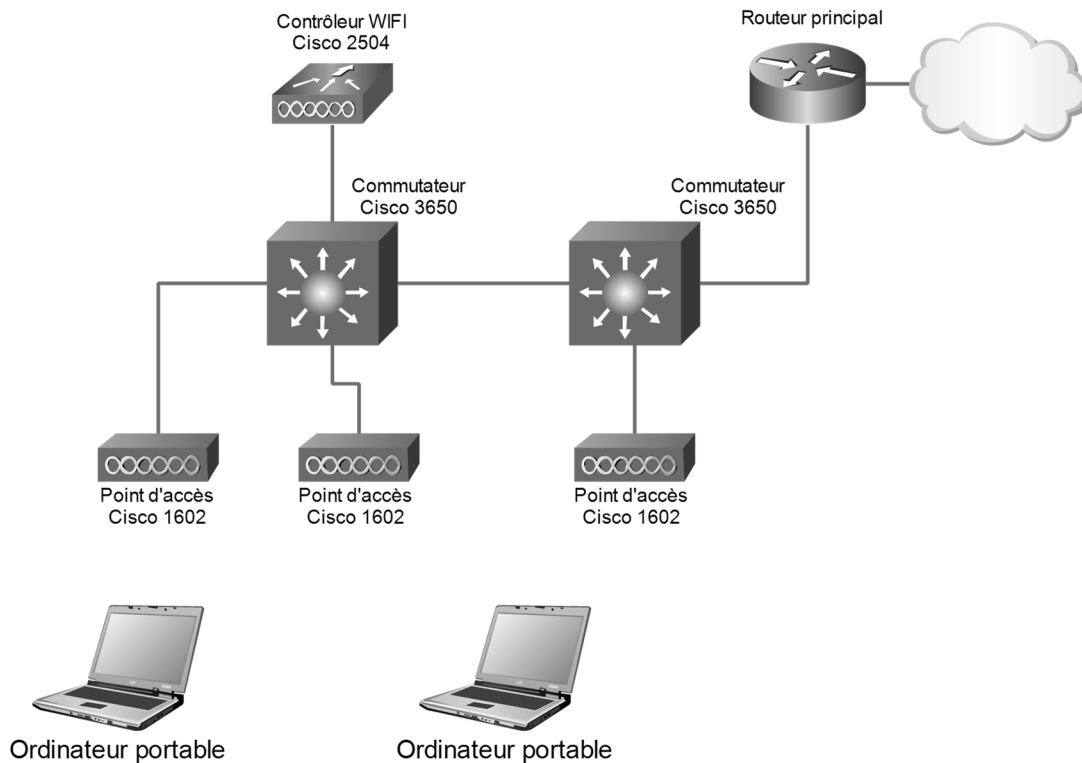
Contrôleur WIFI
Cisco 2504

Routeur principal

Commutateur
Cisco 3650

Commutateur
Cisco 3650

Point d'accès
Cisco 1602

Point d'accès
Cisco 1602

Point d'accès
Cisco 1602

Ordinateur portable

Ordinateur portable